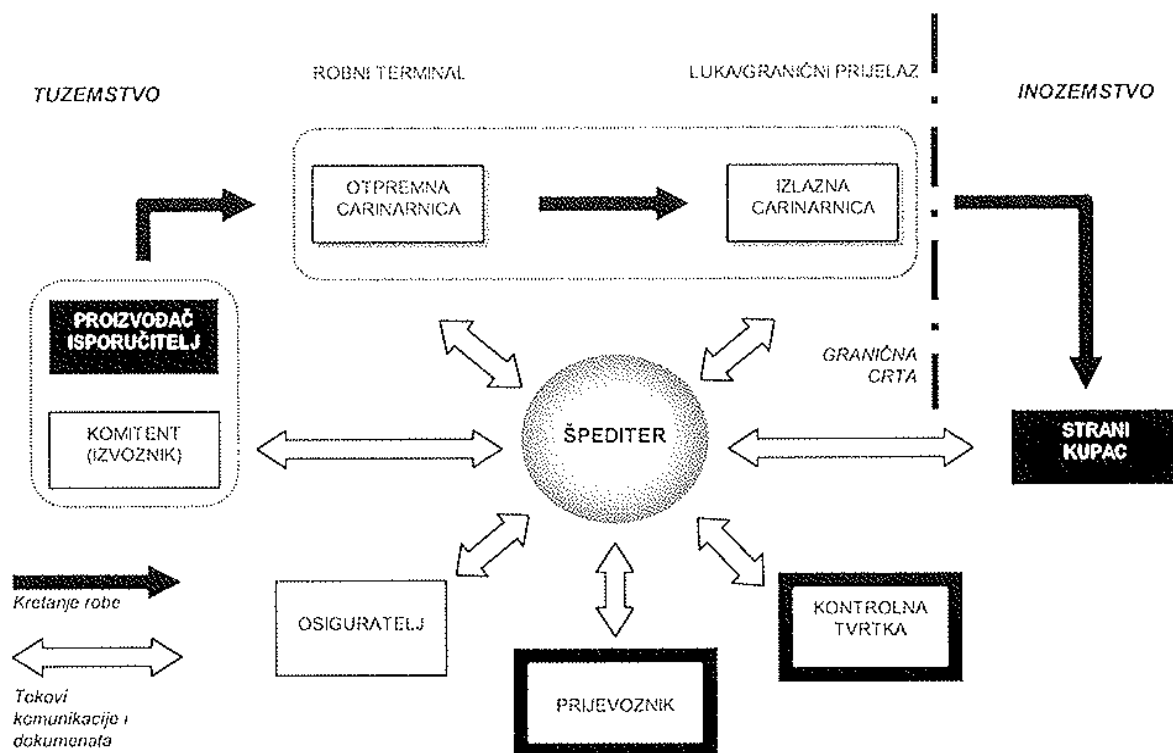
TUZEMSTVO

ROBNI TERMINAL

LUKA/GRANIČNI PRIJELAZ

INOZEMSTVO

OTPREMNA CARINARNICA

IZLAZNA CARINARNICA

PROIZVOĐAČ ISPORUČITELJ

GRANIČNA CRTA

KOMITENT (IZVOZNIK)

ŠPEDITER

STRANI KUPAC

Kretanje robe

OSIGURATELJ

KONTROLNA TVRTKA

Tokovi komunikacije i dokumenata

PRIJEVOZNIK